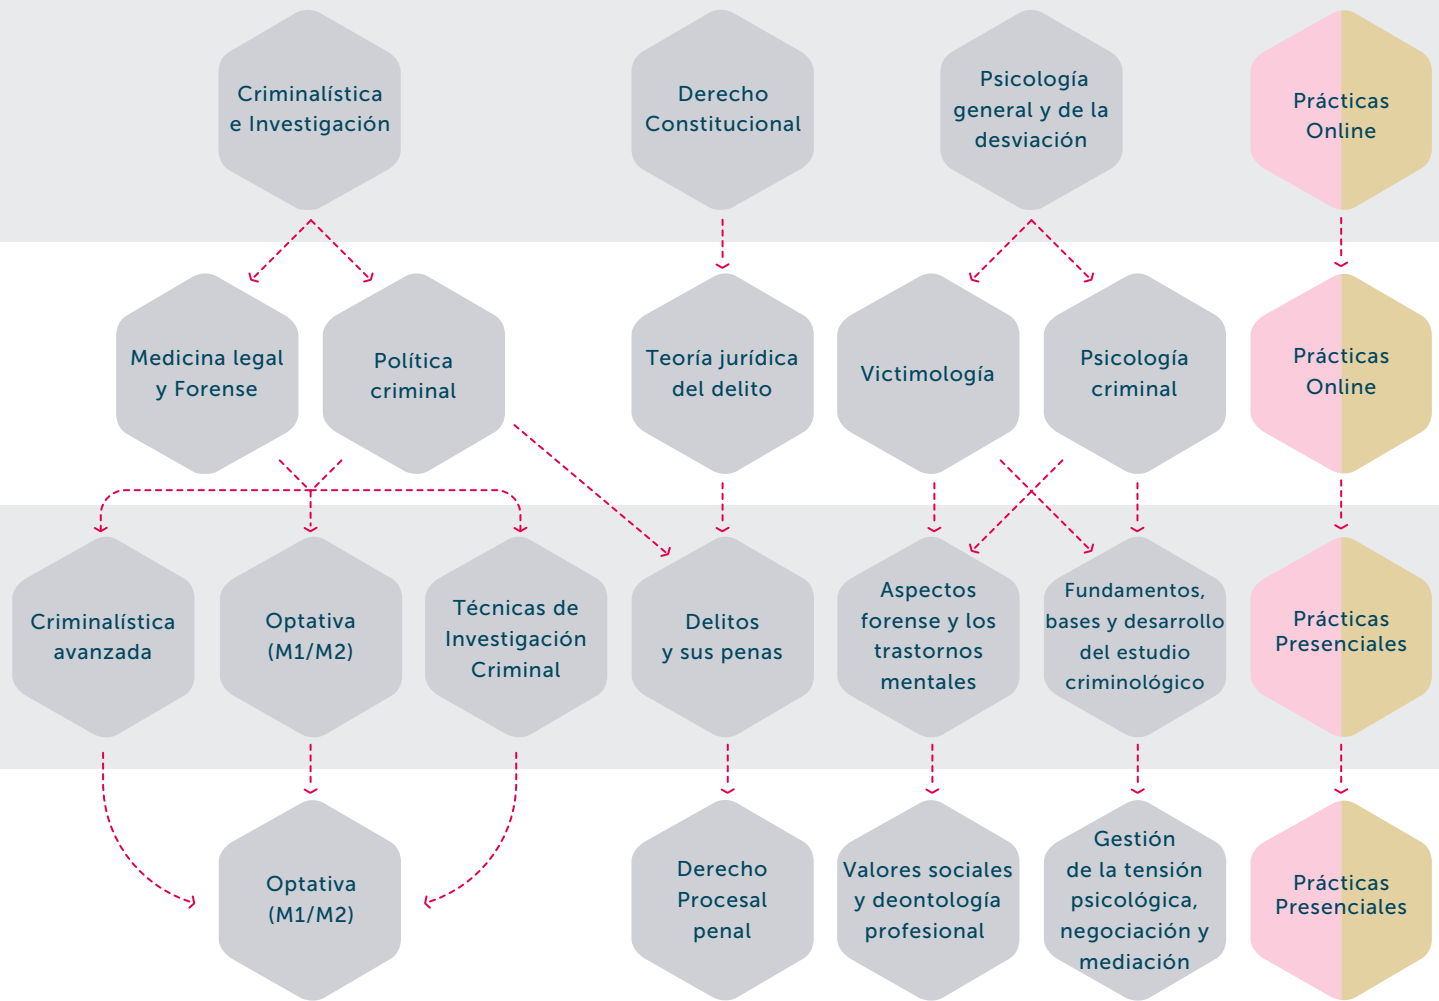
Criminalística e Investigación

Derecho Constitucional

Psicología general y de la desviación

Prácticas Online

Medicina legal y Forense

Política criminal

Teoría jurídica del delito

Victimología

Psicología criminal

Prácticas Online

Criminalística avanzada

Optativa (M1/M2)

Técnicas de Investigación Criminal

Delitos y sus penas

Aspectos forense y los trastornos mentales

Fundamentos, bases y desarrollo del estudio criminológico

Prácticas Presenciales

Optativa (M1/M2)

Derecho Procesal penal

Valores sociales y deontología profesional

Gestión de la tensión psicológica, negociación y mediación

Prácticas Presenciales